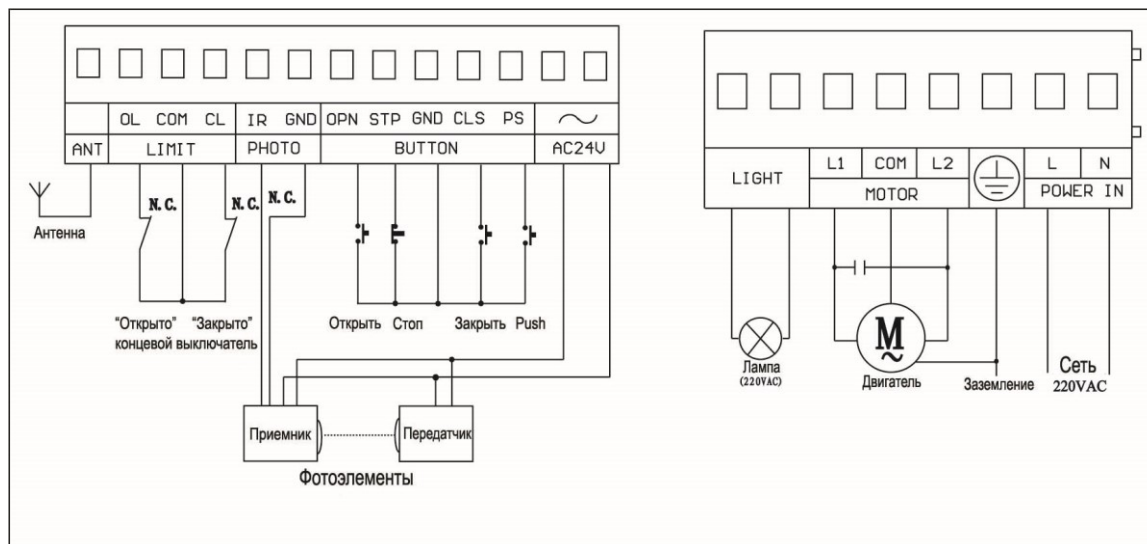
| | OL | COM | CL | IR | GND | OPN | STP | GND | CLS | PS | ~ |
|---|---|---|---|---|---|---|---|---|---|---|---|
| ANT | LIMIT | | | PHOTO | | BUTTON | | | | | AC24V |

Антенна

N. C. N. C. N. C.

"Открыто" "Закрыто"
концевой выключатель

Открыть Стоп Закрыть Push

Приемник Передатчик

Фотоэлементы

| LIGHT | L1 | COM | L2 | | L | N |
|---|---|---|---|---|---|---|
| | MOTOR | | | | POWER IN | |

M
~

Лампа
(220VAC)

Двигатель

Заземление

Сеть
220VAC